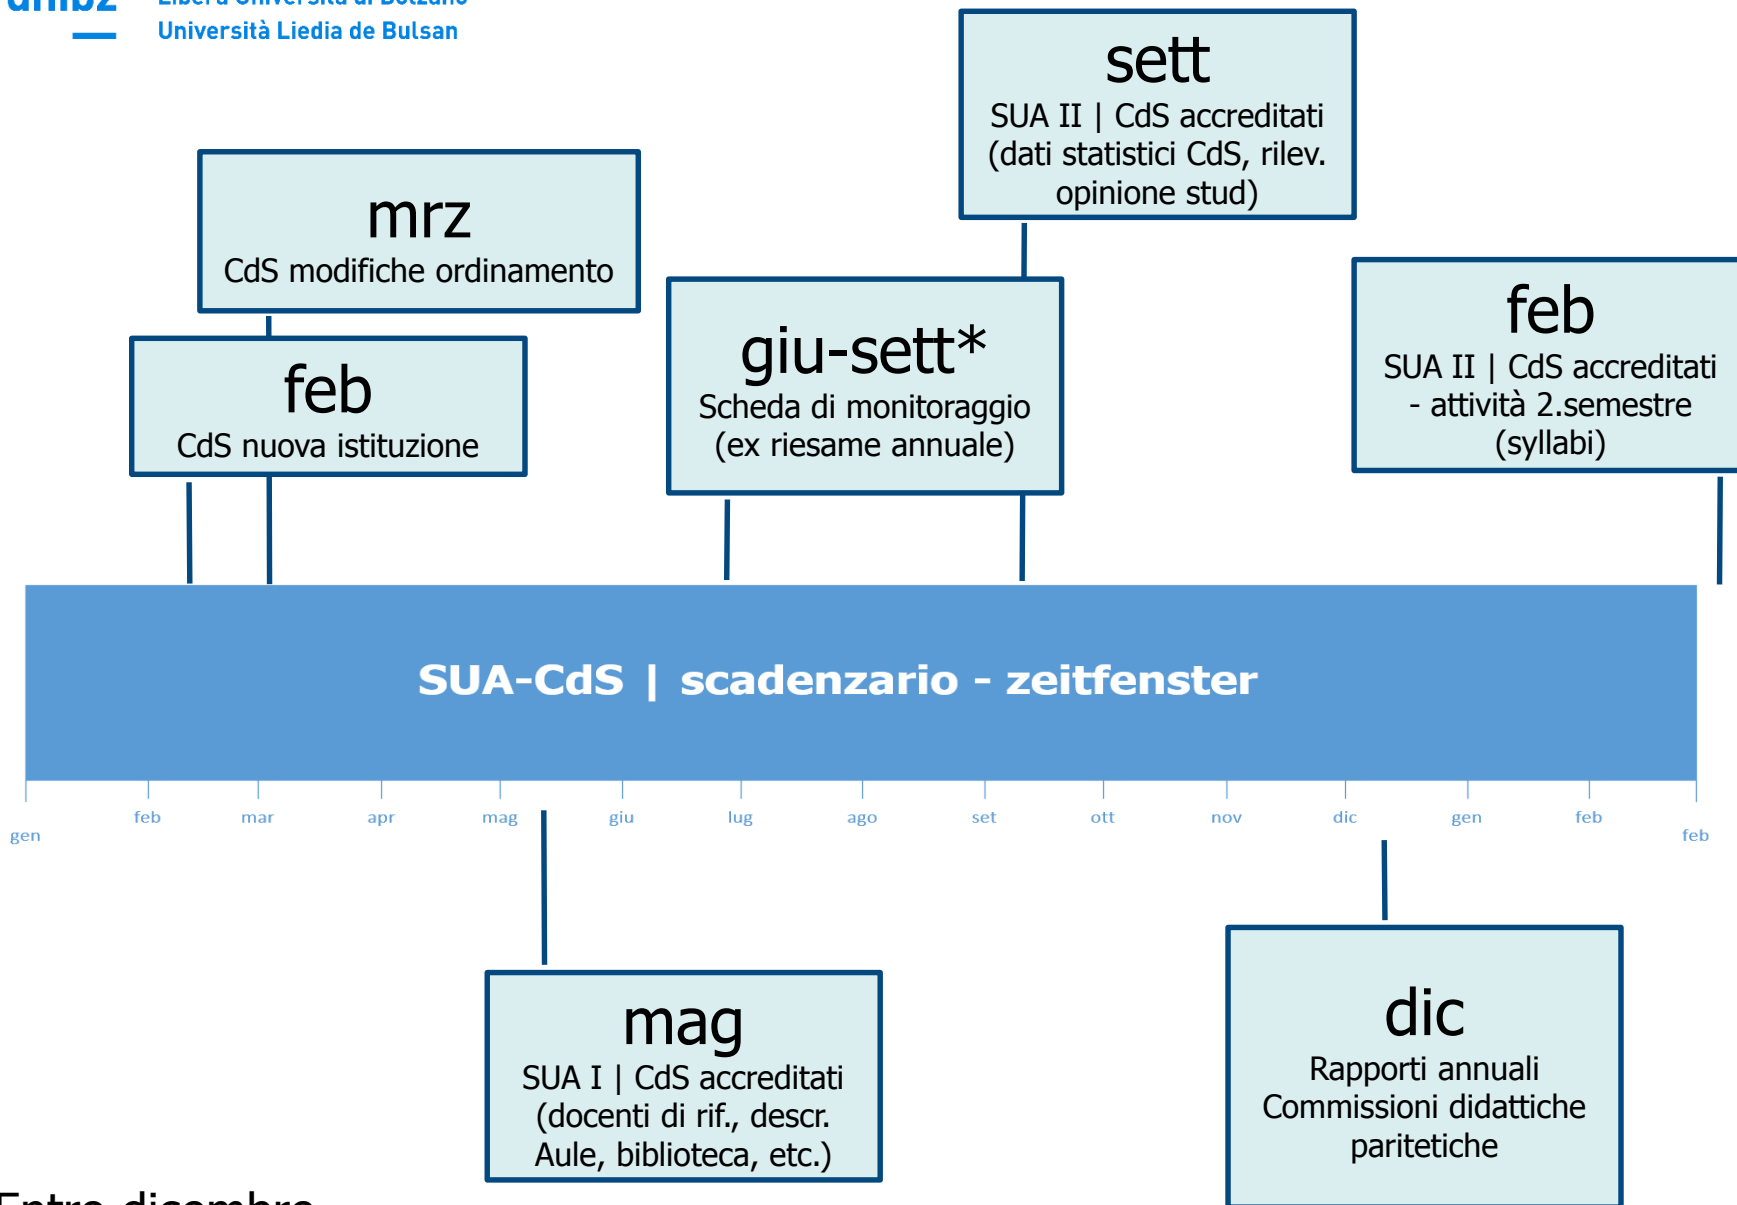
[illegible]
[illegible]
Università Liedia de Bulsan

sett
SUA II | CdS accreditati (dati statistici CdS, rilev. opinione stud)

mrz
CdS modifiche ordinamento

feb
CdS nuova istituzione

giu-sett*
Scheda di monitoraggio (ex riesame annuale)

feb
SUA II | CdS accreditati - attività 2.semestre (syllabi)

SUA-CdS | scadenzario - zeitfenster

gen feb mar apr mag giu lug ago set ott nov dic gen feb feb

mag
SUA I | CdS accreditati (docenti di rif., descr. Aule, biblioteca, etc.)

dic
Rapporti annuali Commissioni didattiche paritetiche

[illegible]